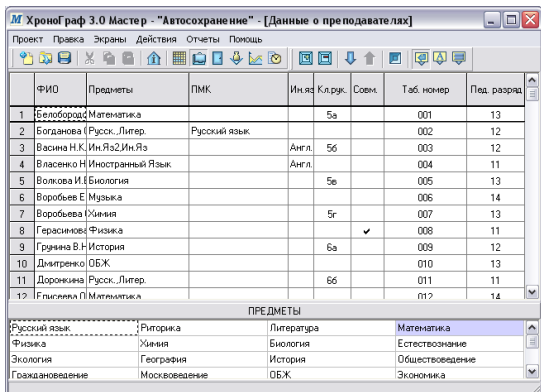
ХроноГраф 3.0 Мастер - "Автосохранение" - [Данные о преподавателях]

Проект Правка Экраны Действия Отчеты Помощь

| | ФИО | Предметы | ПМК | Ин.яз | Кл.рук. | Совм. | Таб. номер | Пед. разряд |
|---|---|---|---|---|---|---|---|---|
| 1 | Белобородо | Математика | | | 5а | | 001 | 13 |
| 2 | Богданова ( | Русск.,Литер. | Русский язык | | | | 002 | 12 |
| 3 | Васина Н.К. | Ин.Яз2,Ин.Яз | | Англ. | 5б | | 003 | 12 |
| 4 | Власенко Н | Иностранный Язык | | Англ. | | | 004 | 11 |
| 5 | Волкова И.Е | Биология | | | 5в | | 005 | 13 |
| 6 | Воробьев Е | Музыка | | | | | 006 | 14 |
| 7 | Воробьева | Химия | | | 5г | | 007 | 13 |
| 8 | Герасимова | Физика | | | | ✔ | 008 | 11 |
| 9 | Грунина В.Н | История | | | 6а | | 009 | 12 |
| 10 | Дмитренко | ОБЖ | | | | | 010 | 13 |
| 11 | Доронкина | Русск.,Литер. | | | 6б | | 011 | 11 |
| 12 | Елисеева О | Математика | | | | | 012 | 14 |

ПРЕДМЕТЫ

| | | | |
|---|---|---|---|
| Русский язык | Риторика | Литература | Математика |
| Физика | Химия | Биология | Естествознание |
| Экология | География | История | Обществоведение |
| Граждановедение | Москвоведение | ОБЖ | Экономика |